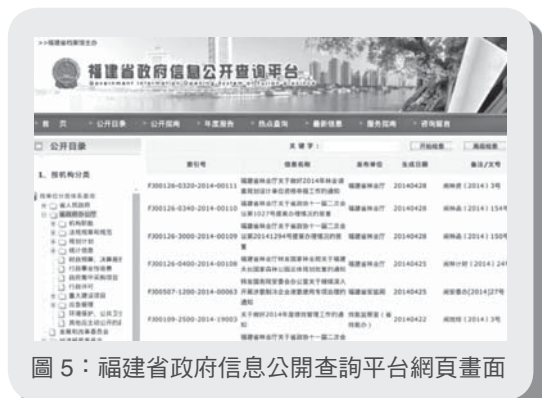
福建省政府信息公开查询平台
Government Information Disclosure System of Fujian Province

首 页　公开目录　公开指南　年度报告　热点查询　最新信息　服务指南　咨询留言

公开目录

1. 按机构分类

关键字：　开始检索　高级检索

| 索引号 | 信息名称 | 发布单位 | 生成日期 | 备注/文号 |
|---|---|---|---|---|
| FJ00126-0320-2014-00111 | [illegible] | 福建省林业厅 | 20140428 | 闽林函（2014）3号 |
| FJ00126-0340-2014-00110 | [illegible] | 福建省林业厅 | 20140428 | 闽林函（2014）154号 |
| FJ00126-3000-2014-00109 | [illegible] | 福建省林业厅 | 20140428 | 闽林函（2014）150号 |
| FJ00126-0400-2014-00108 | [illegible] | 福建省林业厅 | 20140425 | 闽林计财（2014）24 |
| FJ00507-1200-2014-00063 | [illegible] | 福建省发改委 | 20140425 | 闽发改[2014]27号 |
| FJ00109-2500-2014-19003 | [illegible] | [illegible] | 20140422 | 闽财税（2014）3号 |

圖 5：福建省政府信息公開查詢平台網頁畫面